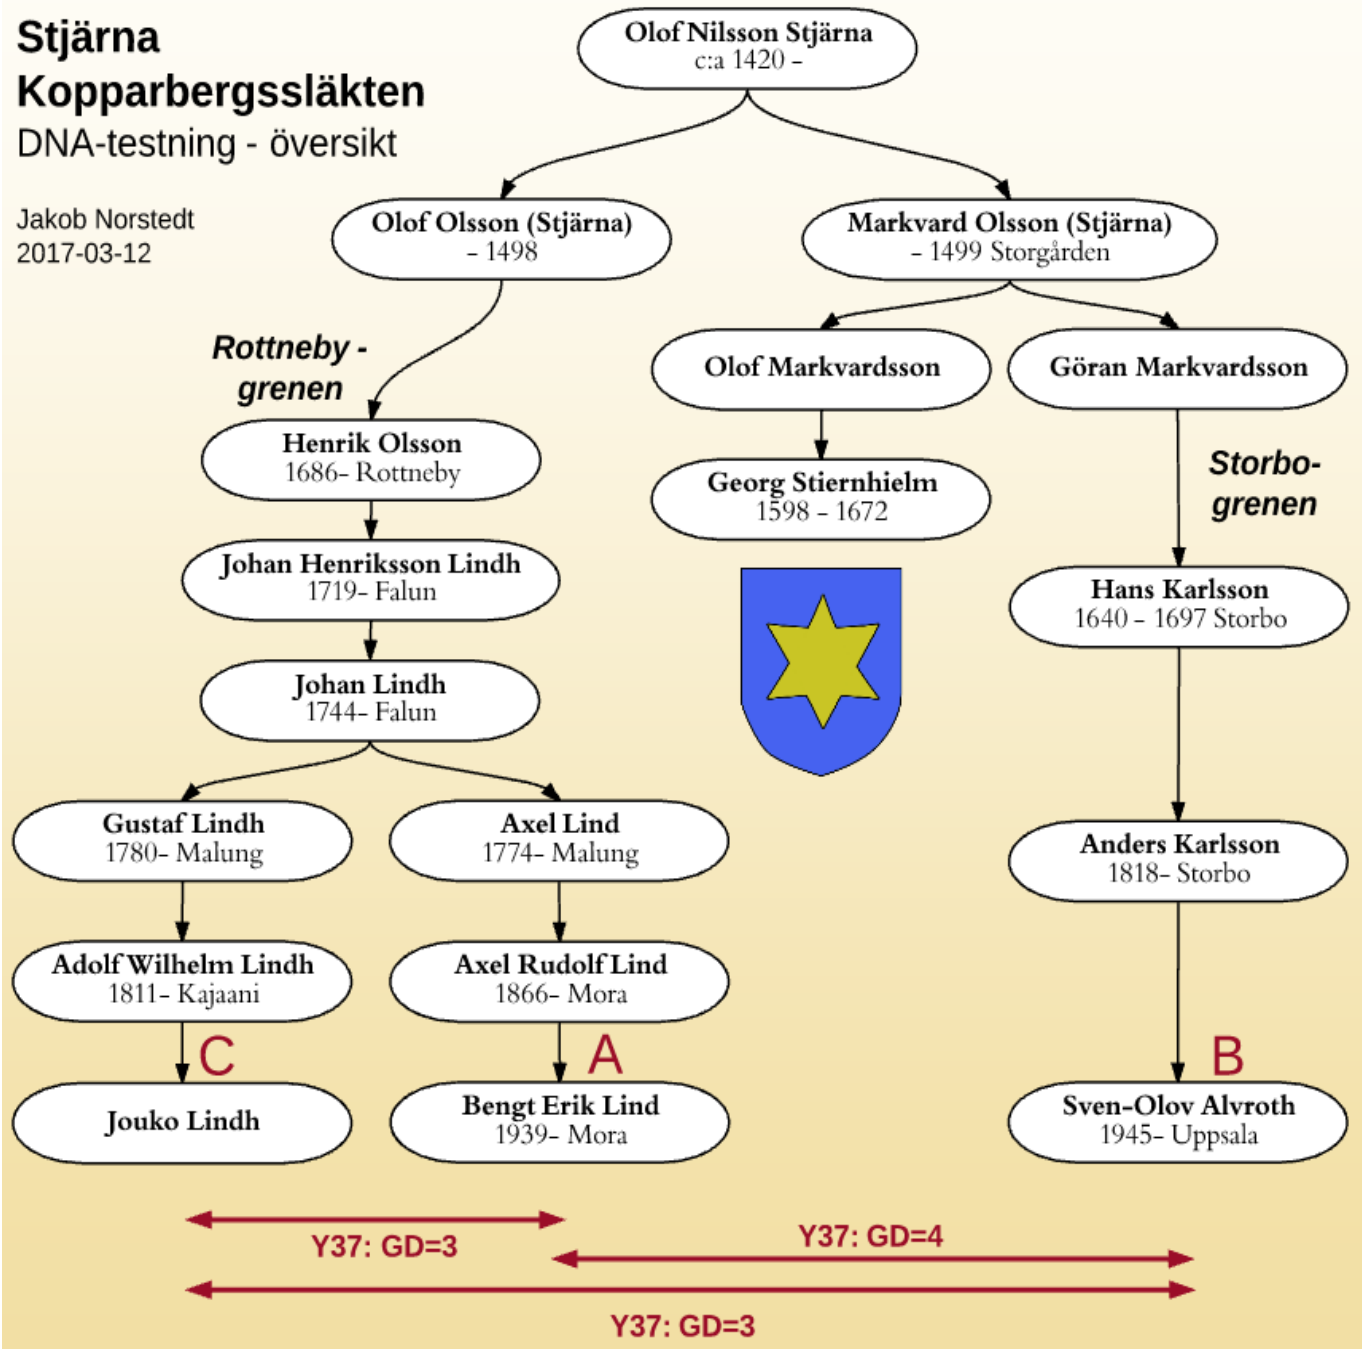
Stjärna Kopparbergssläkten
DNA-testning - översikt

Jakob Norstedt
2017-03-12

Olof Nilsson Stjärna
c:a 1420 -

Olof Olsson (Stjärna)
- 1498

Markvard Olsson (Stjärna)
- 1499 Storgården

Rottneby - grenen

Olof Markvardsson

Göran Markvardsson

Henrik Olsson
1686- Rottneby

Georg Stiernhielm
1598 - 1672

Storbo- grenen

Johan Henriksson Lindh
1719- Falun

Hans Karlsson
1640 - 1697 Storbo

Johan Lindh
1744- Falun

Gustaf Lindh
1780- Malung

Axel Lind
1774- Malung

Anders Karlsson
1818- Storbo

Adolf Wilhelm Lindh
1811- Kajaani

Axel Rudolf Lind
1866- Mora

C

A

B

Jouko Lindh

Bengt Erik Lind
1939- Mora

Sven-Olov Alvroth
1945- Uppsala

Y37: GD=3

Y37: GD=4

Y37: GD=3